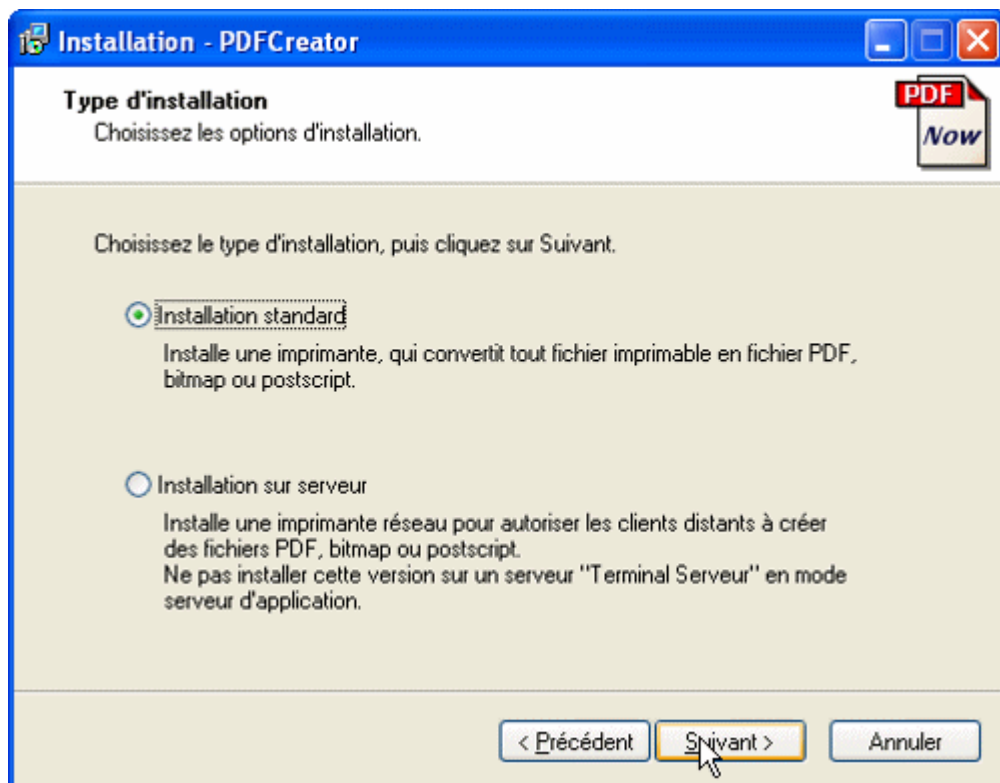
Installation - PDFCreator

Type d'installation
Choisissez les options d'installation.

PDF
Now

Choisissez le type d'installation, puis cliquez sur Suivant.

Installation standard

Installe une imprimante, qui convertit tout fichier imprimable en fichier PDF, bitmap ou postscript.

Installation sur serveur

Installe une imprimante réseau pour autoriser les clients distants à créer des fichiers PDF, bitmap ou postscript.
Ne pas installer cette version sur un serveur "Terminal Serveur" en mode serveur d'application.

< Précédent
Suivant >
Annuler